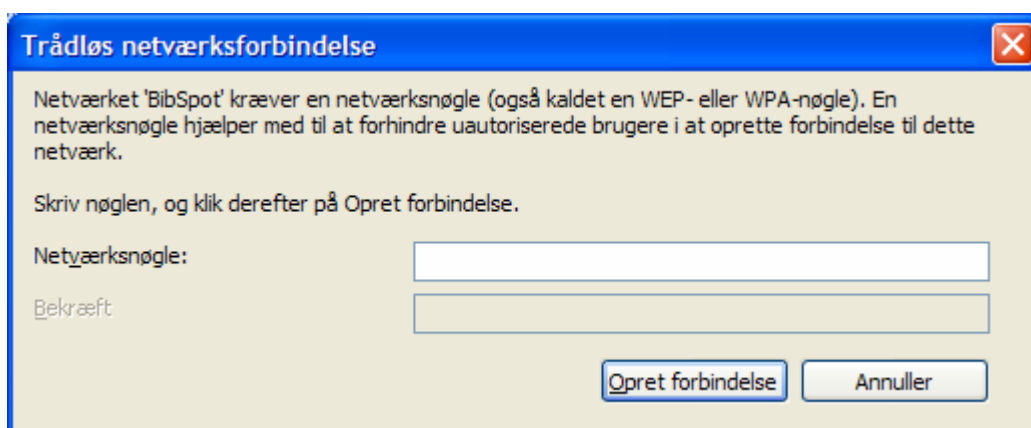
Trådløs netværksforbindelse

Netværket 'BibSpot' kræver en netværksnøgle (også kaldet en WEP- eller WPA-nøgle). En netværksnøgle hjælper med til at forhindre uautoriserede brugere i at oprette forbindelse til dette netværk.

Skriv nøglen, og klik derefter på Opret forbindelse.

Netværksnøgle:

Bekræft

Opret forbindelse

Annuller